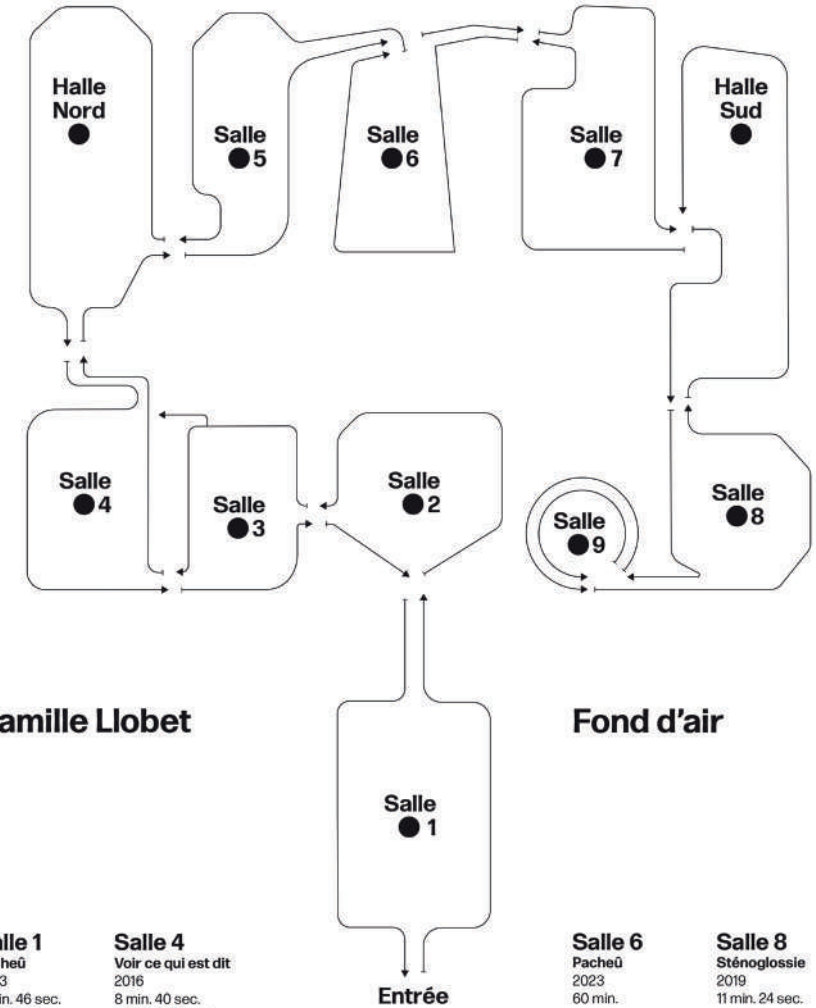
Halle Nord

Salle 5

Salle 6

Salle 7

Halle Sud

Salle 4

Salle 3

Salle 2

Salle 9

Salle 8

amille Llobet

Fond d'air

Salle 1

alle 1
cheû
3
in. 46 sec.

Salle 4
Voir ce qui est dit
2016
8 min. 40 sec.

Entrée

Salle 6
Pacheû
2023
60 min.

Salle 8
Sténoglossie
2019
11 min. 24 sec.